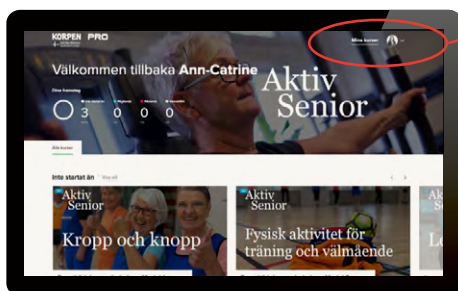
KORPEN PRO

Mina kurser

Välkommen tillbaka Ann-Catrine

Aktiv Senior

3 0 0 0

Alla kurser

Inte startat än Visa allt

Aktiv Senior
Kropp och knopp

Aktiv Senior
Fysisk aktivitet för träning och välmående

Aktiv Senior
Lo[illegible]